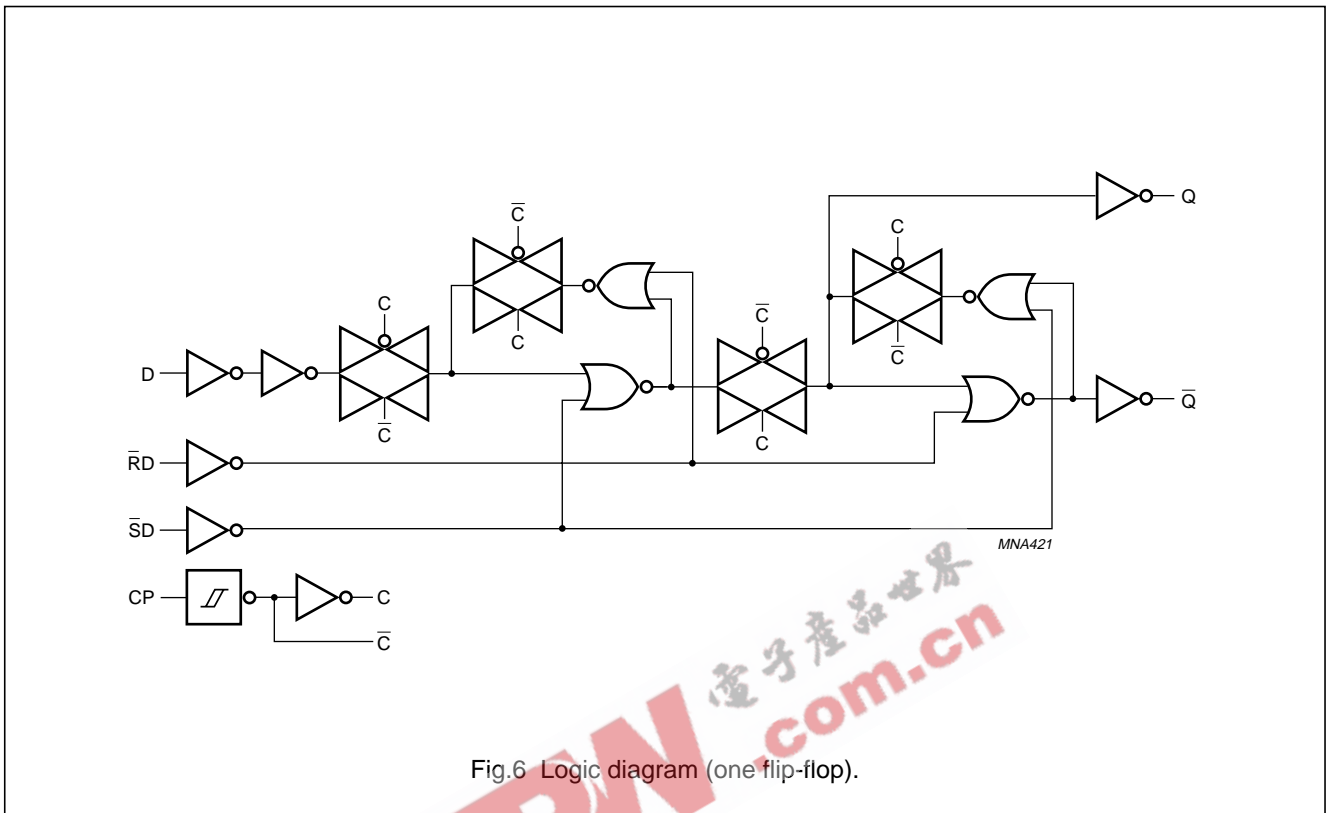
$\overline{C}$
C
C
$\overline{C}$
C
$\overline{C}$
Q
D
C
$\overline{C}$
$\overline{C}$
C
$\overline{Q}$
$\overline{R}$D
$\overline{S}$D
MNA421
CP
C
$\overline{C}$
电子产品世界
.com.cn
Fig.6 Logic diagram (one flip-flop).